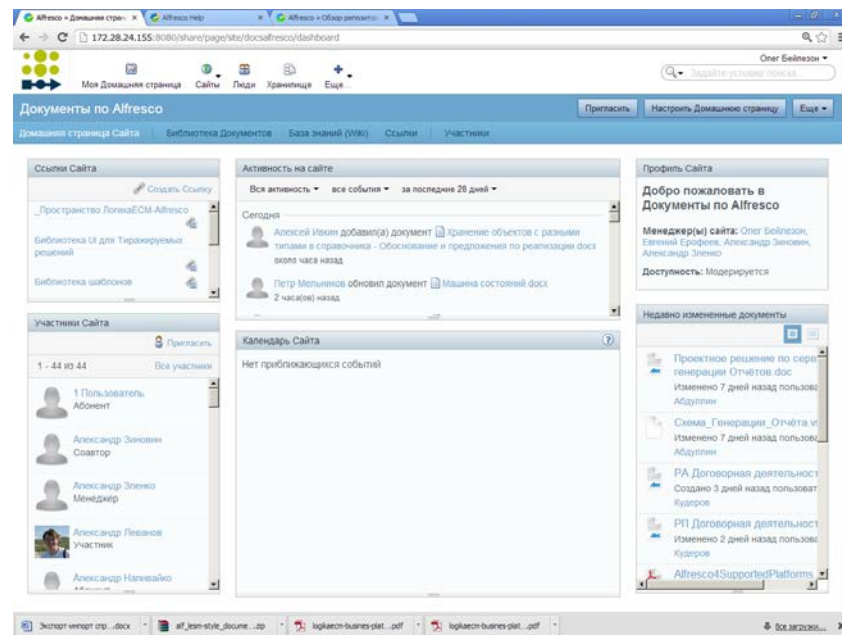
Alfresco » Домашняя стран ×
Alfresco Help ×
Alfresco » Обзор репозито ×

172.28.24.155:8080/share/page/site/docsalfresco/dashboard

Моя Домашняя страница
Сайты
Люди
Хранилище
Еще...

Олег Бейлезон ▾
Задайте условие поиска

Документы по Alfresco
Пригласить
Настроить Домашнюю страницу
Еще ▾

Домашняя страница Сайта
Библиотека Документов
База знаний (Wiki)
Ссылки
Участники

Ссылки Сайта
Создать Ссылку
_Пространство ЛогикаECM-Alfresco
Библиотека UI для Тиражируемых решений
Библиотека шаблонов

Участники Сайта
Пригласить
1 - 44 из 44
Все участники
1 Пользователь
Абонент
Александр Зиновин
Соавтор
Александр Зленко
Менеджер
Александр Леванов
Участник
Александр Наливайко

Активность на сайте
Вся активность ▾
все события ▾
за последние 28 дней ▾
Сегодня
Алексей Ивкин добавил(а) документ Хранение объектов с разными типами в справочнике - Обоснование и предложения по реализации.docx
около часа назад
Петр Мельников обновил документ Машина состояний.docx
2 часа(ов) назад

Календарь Сайта
Нет приближающихся событий

Профиль Сайта
Добро пожаловать в Документы по Alfresco
Менеджер(ы) сайта: Олег Бейлезон, Евгений Ерофеев, Александр Зиновин, Александр Зленко
Доступность: Модерируется

Недавно измененные документы
Проектное решение по серв генерации Отчётов.doc
Изменено 7 дней назад пользова
Абдуллин
Схема_Генерации_Отчёта.v
Изменено 7 дней назад пользова
Абдуллин
РА Договорная деятельност
Создано 3 дней назад пользоват
Кудеров
РП Договорная деятельност
Изменено 2 дней назад пользова
Кудеров
Alfresco4SupportedPlatforms

Экспорт-импорт спр....docx
alf_lesm-style_docume....zip
logikaecm-busines-plat....pdf
logikaecm-busines-plat....pdf
Все загрузки...